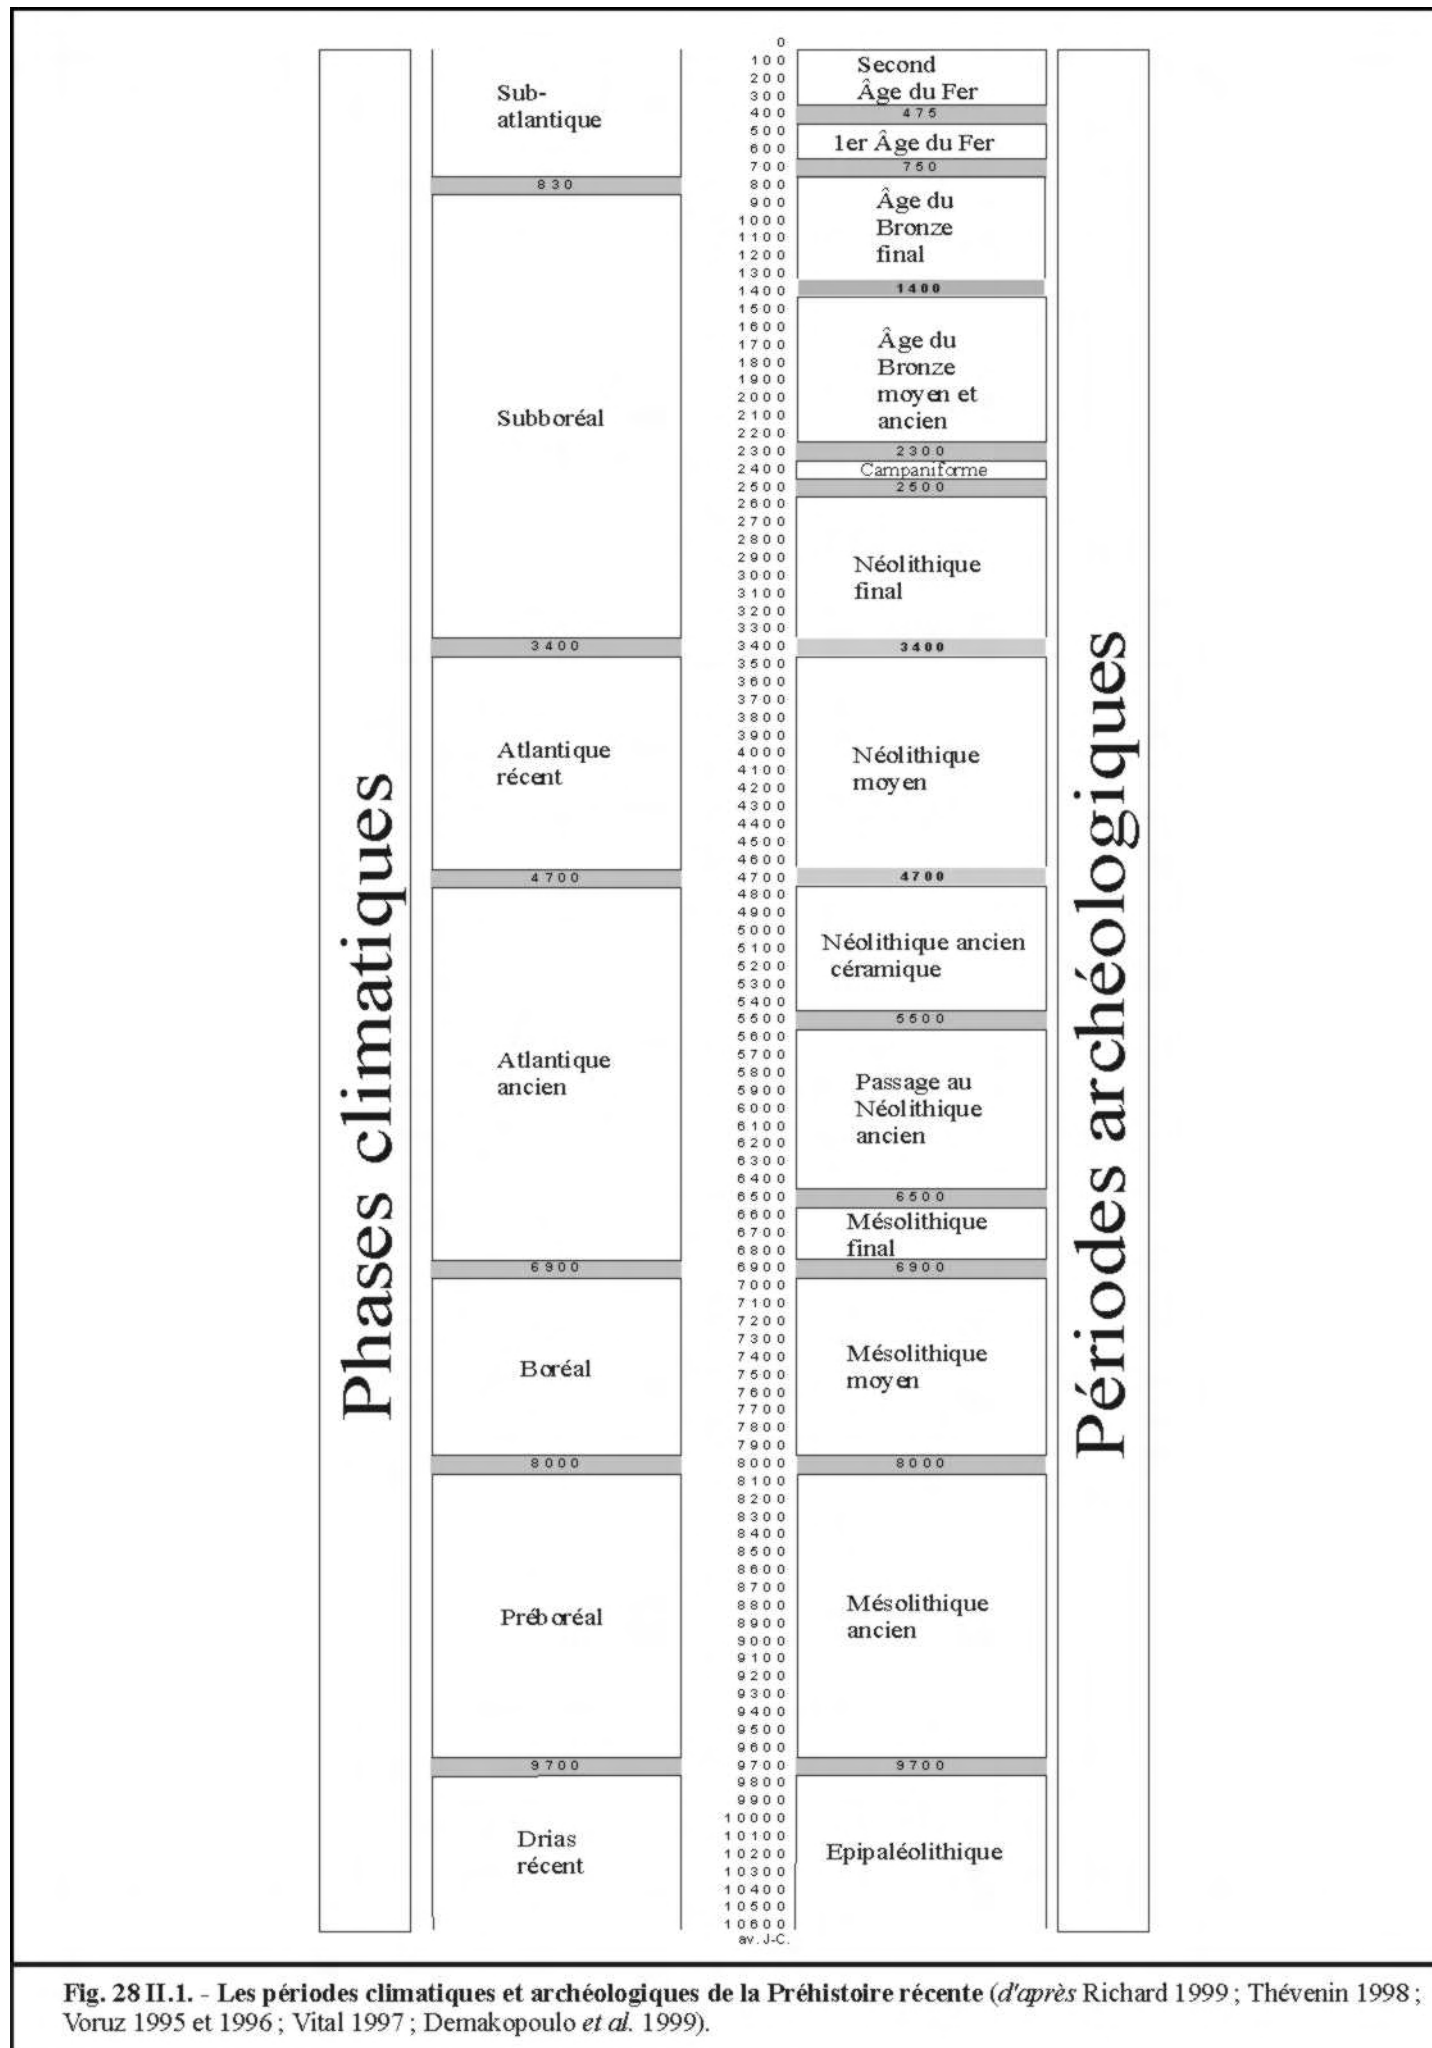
Phases climatiques

| Phases climatiques |
|---|
| Sub-atlantique |
| 830 |
| Subboréal |
| 3400 |
| Atlantique récent |
| 4700 |
| Atlantique ancien |
| 6900 |
| Boréal |
| 8000 |
| Préboréal |
| 9700 |
| Drias récent |

0
100
200
300
400
500
600
700
800
900
1000
1100
1200
1300
1400
1500
1600
1700
1800
1900
2000
2100
2200
2300
2400
2500
2600
2700
2800
2900
3000
3100
3200
3300
3400
3500
3600
3700
3800
3900
4000
4100
4200
4300
4400
4500
4600
4700
4800
4900
5000
5100
5200
5300
5400
5500
5600
5700
5800
5900
6000
6100
6200
6300
6400
6500
6600
6700
6800
6900
7000
7100
7200
7300
7400
7500
7600
7700
7800
7900
8000
8100
8200
8300
8400
8500
8600
8700
8800
8900
9000
9100
9200
9300
9400
9500
9600
9700
9800
9900
10000
10100
10200
10300
10400
10500
10600
av. J-C.

| Périodes archéologiques |
|---|
| Second Âge du Fer |
| 475 |
| 1er Âge du Fer |
| 750 |
| Âge du Bronze final |
| 1400 |
| Âge du Bronze moyen et ancien |
| 2300 |
| Campaniforme |
| 2500 |
| Néolithique final |
| 3400 |
| Néolithique moyen |
| 4700 |
| Néolithique ancien céramique |
| 5500 |
| Passage au Néolithique ancien |
| 6500 |
| Mésolithique final |
| 6900 |
| Mésolithique moyen |
| 8000 |
| Mésolithique ancien |
| 9700 |
| Epipaléolithique |

Périodes archéologiques

Fig. 28 II.1. - Les périodes climatiques et archéologiques de la Préhistoire récente (d'après Richard 1999 ; Thévenin 1998 ; Voruz 1995 et 1996 ; Vital 1997 ; Demakopoulo et al. 1999).